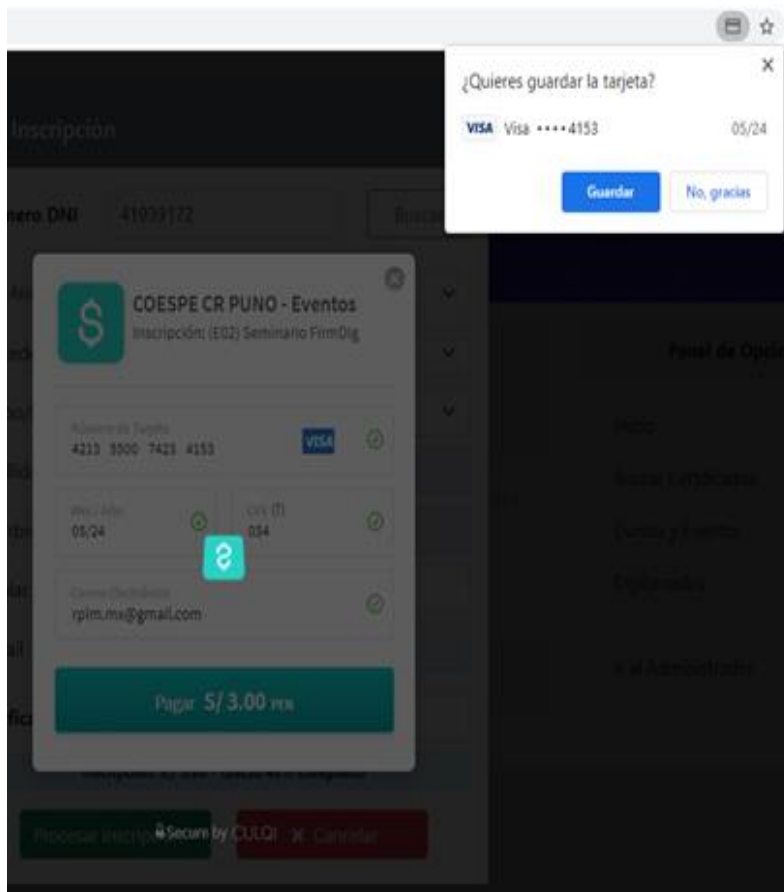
¿Quieres guardar la tarjeta?

VISA Visa •••• 4153 05/24

Guardar

No, gracias

Inscripción

ero DNI 41939172

Busca

COESPE CR PUNO - Eventos

Inscripción: (E02) Seminario FirmDig

Número de Tarjeta
4213 5500 7421 4153

VISA

Mes / Año
05/24

CVV
034

Correo Electrónico
rplm.mx@gmail.com

Pagar S/ 3.00 PEN

Panel de Opcio

Inicio

Buscar certificados

Cursos y Eventos

Expositores

Ir al Administrador

Procesar Inscrip

Secure by CULQI

Cancelar